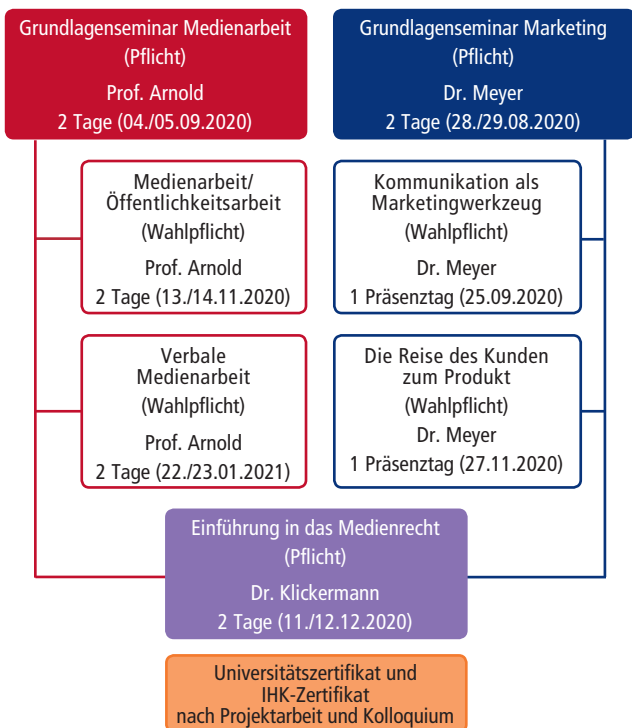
Grundlagenseminar Medienarbeit
(Pflicht)
Prof. Arnold
2 Tage (04./05.09.2020)

Grundlagenseminar Marketing
(Pflicht)
Dr. Meyer
2 Tage (28./29.08.2020)

Medienarbeit/
Öffentlichkeitsarbeit
(Wahlpflicht)
Prof. Arnold
2 Tage (13./14.11.2020)

Kommunikation als
Marketingwerkzeug
(Wahlpflicht)
Dr. Meyer
1 Präsenztag (25.09.2020)

Verbale
Medienarbeit
(Wahlpflicht)
Prof. Arnold
2 Tage (22./23.01.2021)

Die Reise des Kunden
zum Produkt
(Wahlpflicht)
Dr. Meyer
1 Präsenztag (27.11.2020)

Einführung in das Medienrecht
(Pflicht)
Dr. Klickermann
2 Tage (11./12.12.2020)

Universitätszertifikat und
IHK-Zertifikat
nach Projektarbeit und Kolloquium